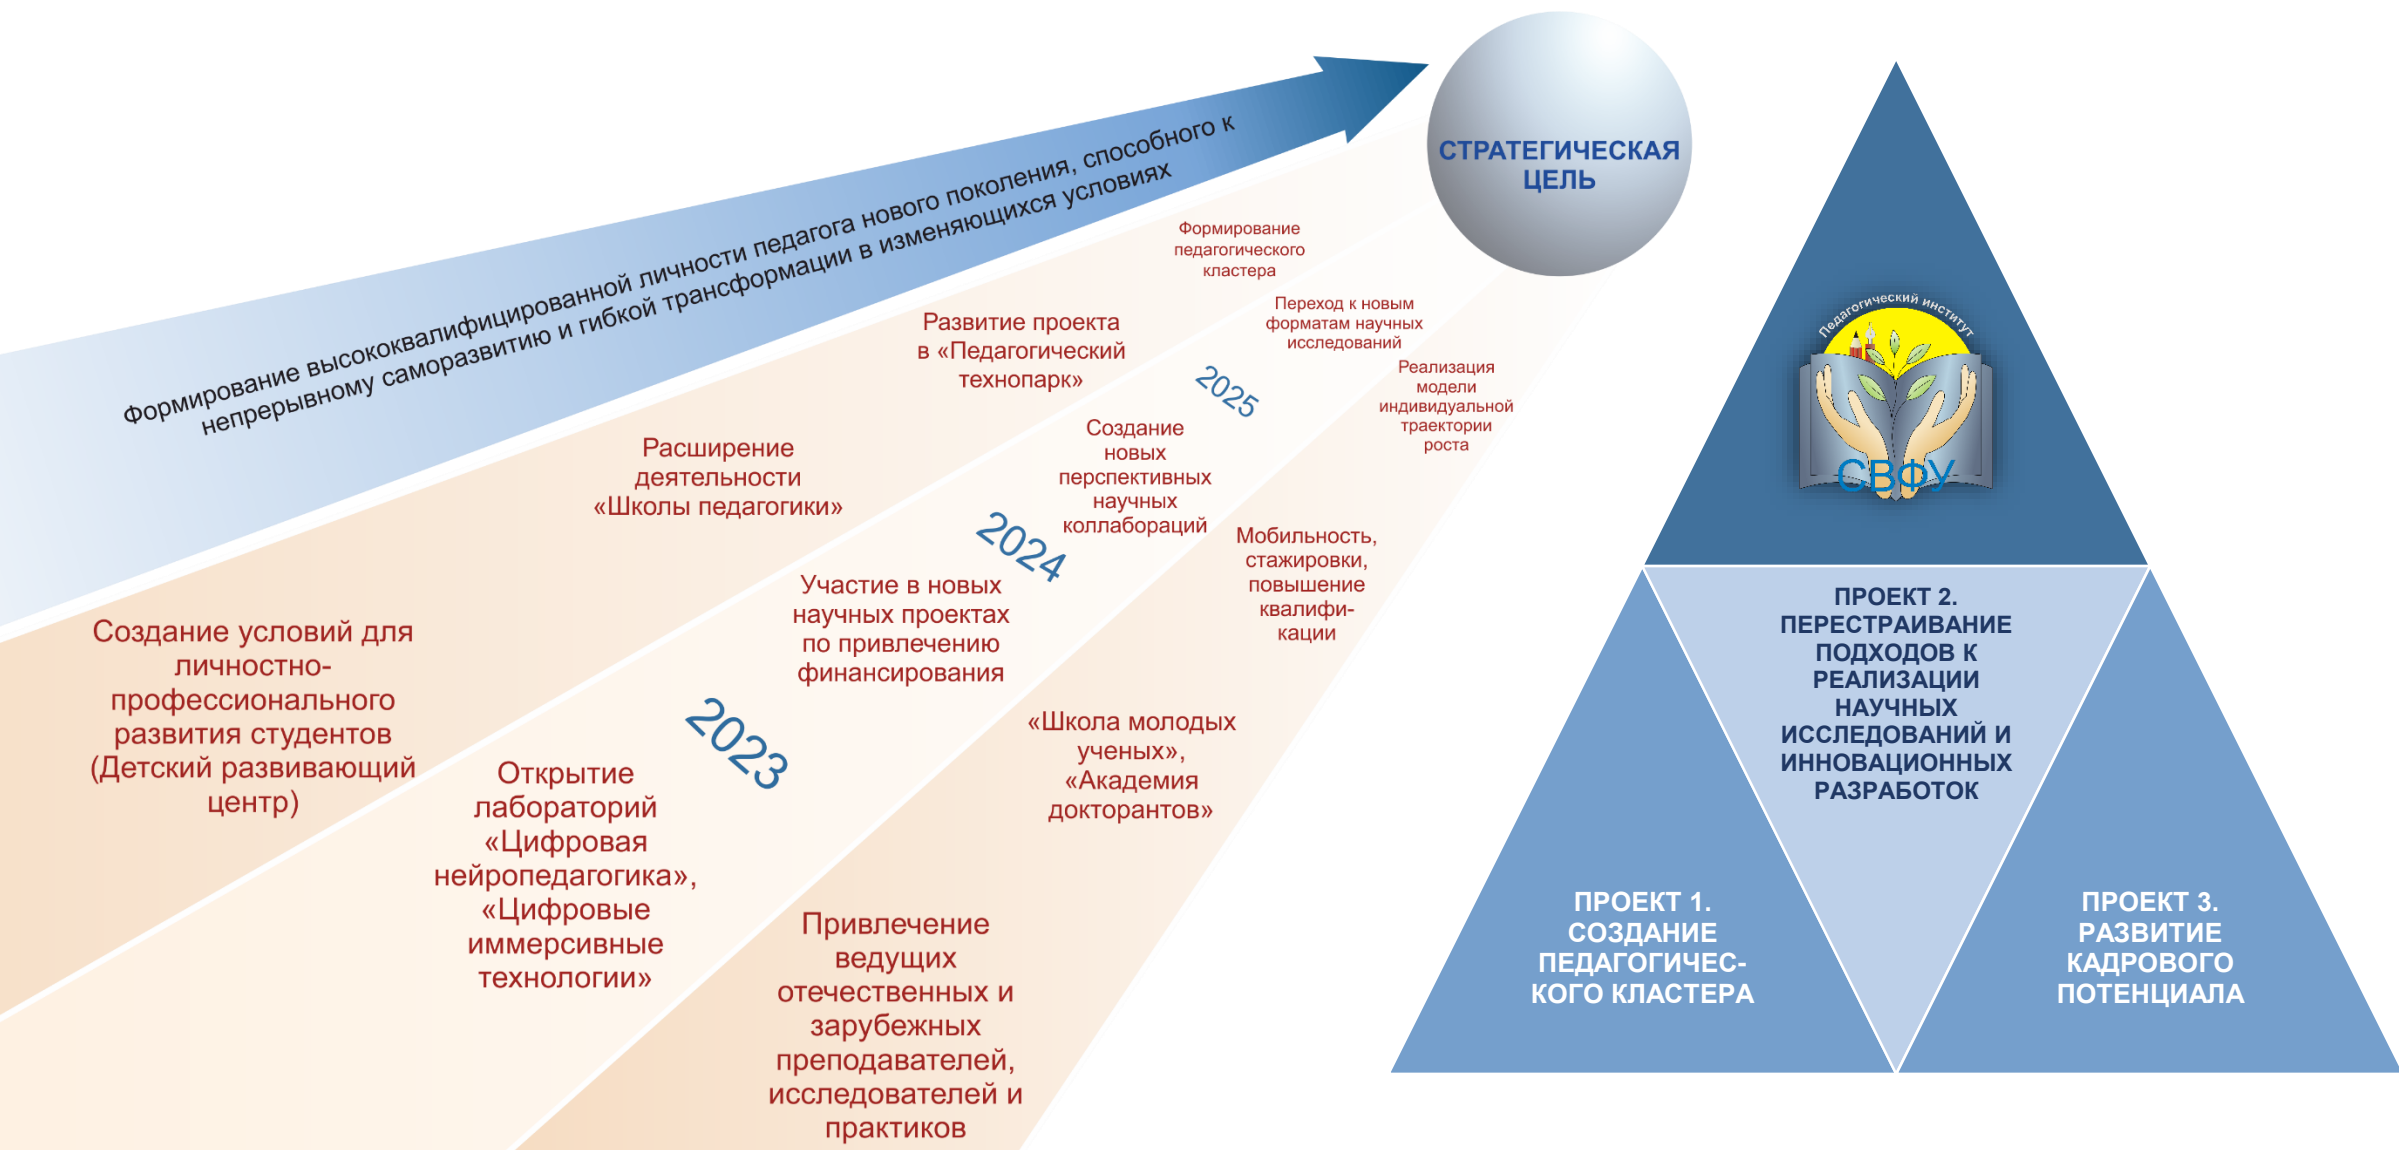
Формирование высококвалифицированной личности педагога нового поколения, способного к непрерывному саморазвитию и гибкой трансформации в изменяющихся условиях

СТРАТЕГИЧЕСКАЯ ЦЕЛЬ

Формирование педагогического кластера

Переход к новым форматам научных исследований

Реализация модели индивидуальной траектории роста

Развитие проекта в «Педагогический технопарк»

2025

Создание новых перспективных научных коллабораций

Мобильность, стажировки, повышение квалифи-кации

Расширение деятельности «Школы педагогики»

2024

Участие в новых научных проектах по привлечению финансирования

«Школа молодых ученых», «Академия докторантов»

Создание условий для личностно-профессионального развития студентов (Детский развивающий центр)

2023

Открытие лабораторий «Цифровая нейропедагогика», «Цифровые иммерсивные технологии»

Привлечение ведущих отечественных и зарубежных преподавателей, исследователей и практиков

Педагогический институт
СВФУ

ПРОЕКТ 2. ПЕРЕСТРАИВАНИЕ ПОДХОДОВ К РЕАЛИЗАЦИИ НАУЧНЫХ ИССЛЕДОВАНИЙ И ИННОВАЦИОННЫХ РАЗРАБОТОК

ПРОЕКТ 1. СОЗДАНИЕ ПЕДАГОГИЧЕС-КОГО КЛАСТЕРА

ПРОЕКТ 3. РАЗВИТИЕ КАДРОВОГО ПОТЕНЦИАЛА